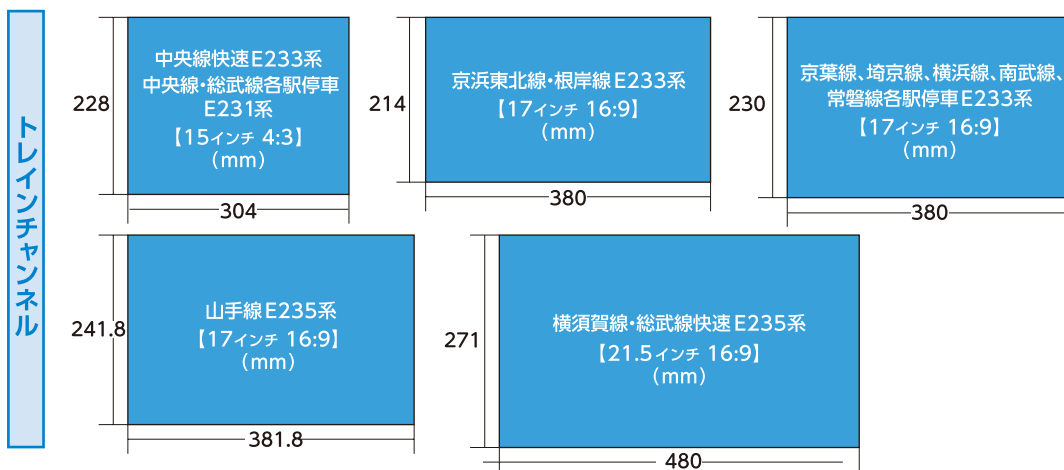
トレインチャンネル

228

中央線快速E233系
中央線・総武線各駅停車
E231系
【15インチ 4:3】
（mm）

304

214

京浜東北線・根岸線E233系
【17インチ 16:9】
（mm）

380

230

京葉線、埼京線、横浜線、南武線、
常磐線各駅停車E233系
【17インチ 16:9】
（mm）

380

241.8

山手線E235系
【17インチ 16:9】
（mm）

381.8

271

横須賀線・総武線快速E235系
【21.5インチ 16:9】
（mm）

480